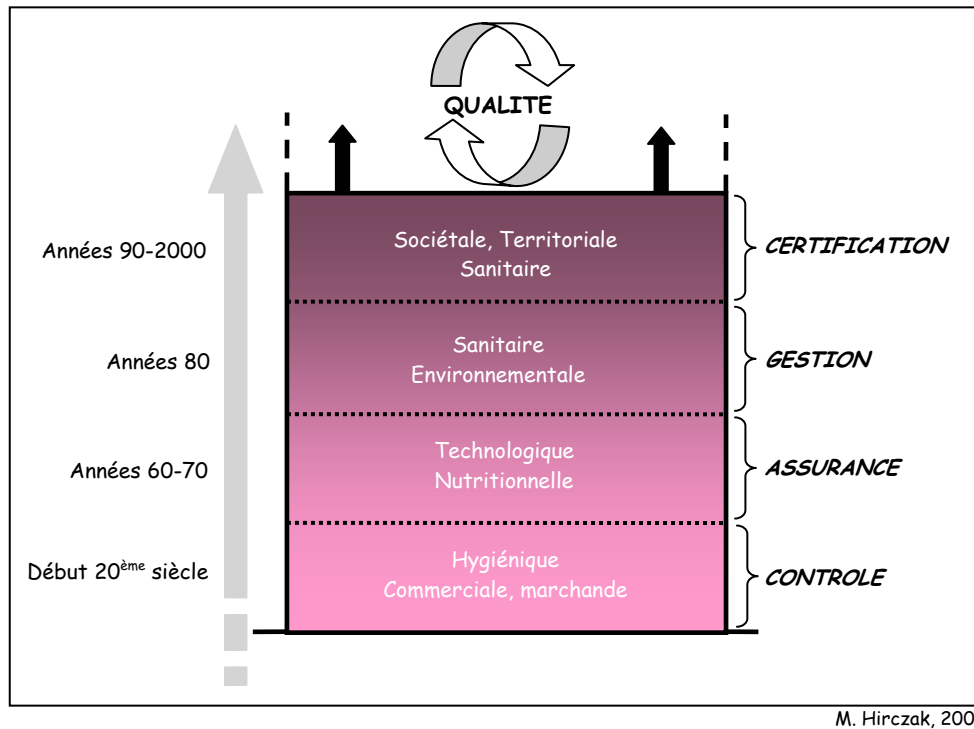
QUALITE

Années 90-2000

Sociétale, Territoriale
Sanitaire

CERTIFICATION

Années 80

Sanitaire
Environnementale

GESTION

Années 60-70

Technologique
Nutritionnelle

ASSURANCE

Début 20$^{ème}$ siècle

Hygiénique
Commerciale, marchande

CONTROLE

M. Hirczak, 200